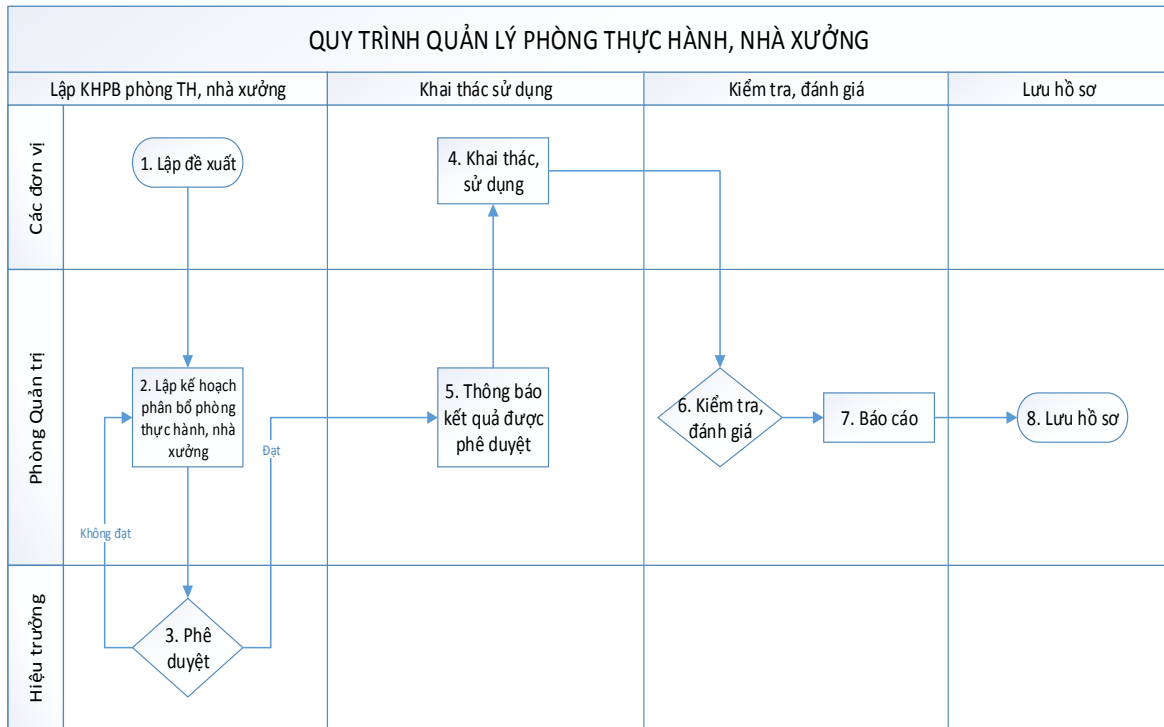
QUY TRÌNH QUẢN LÝ PHÒNG THỰC HÀNH, NHÀ XƯỞNG

Lập KHPB phòng TH, nhà xưởng

Khai thác sử dụng

Kiểm tra, đánh giá

Lưu hồ sơ

Các đơn vị

Phòng Quản trị

Hiệu trưởng

1. Lập đề xuất

2. Lập kế hoạch phân bổ phòng thực hành, nhà xưởng

3. Phê duyệt

Không đạt

Đạt

4. Khai thác, sử dụng

5. Thông báo kết quả được phê duyệt

6. Kiểm tra, đánh giá

7. Báo cáo

8. Lưu hồ sơ